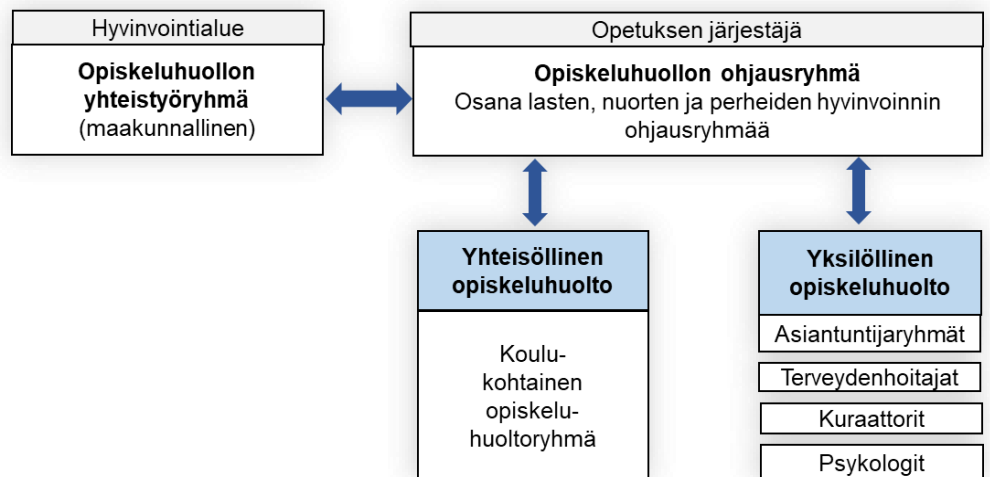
Hyvinvointialue

Opiskeluhuollon yhteistyöryhmä (maakunnallinen)

Opetuksen järjestäjä

Opiskeluhuollon ohjausryhmä
Osana lasten, nuorten ja perheiden hyvinvoinnin ohjausryhmää

Yhteisöllinen opiskeluhuolto

Koulukohtainen opiskeluhuoltoryhmä

Yksilöllinen opiskeluhuolto

Asiantuntijaryhmät

Terveydenhoitajat

Kuraattorit

Psykologit